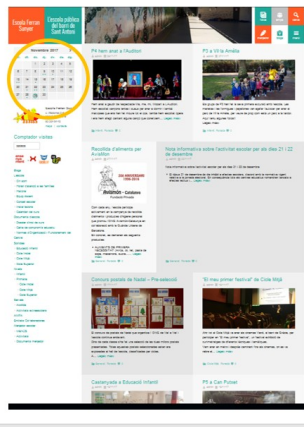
Escola Ferran Sunyer

L'escola pública del barri de Sant Antoni

Novembre 2017

P4 hem anat a l'Auditori

P3 a Vil·la Amèlia

Compotador visites

Recollida d'aliments per Avalon

Nota informativa sobre l'activitat escolar per als dies 21 i 22 de desembre

Concurs postals de Nadal – Pre-escolar

"El meu primer festival" de Cicle Mitjà

Castanyada a Educació Infantil

P5 a Can Puiner

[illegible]